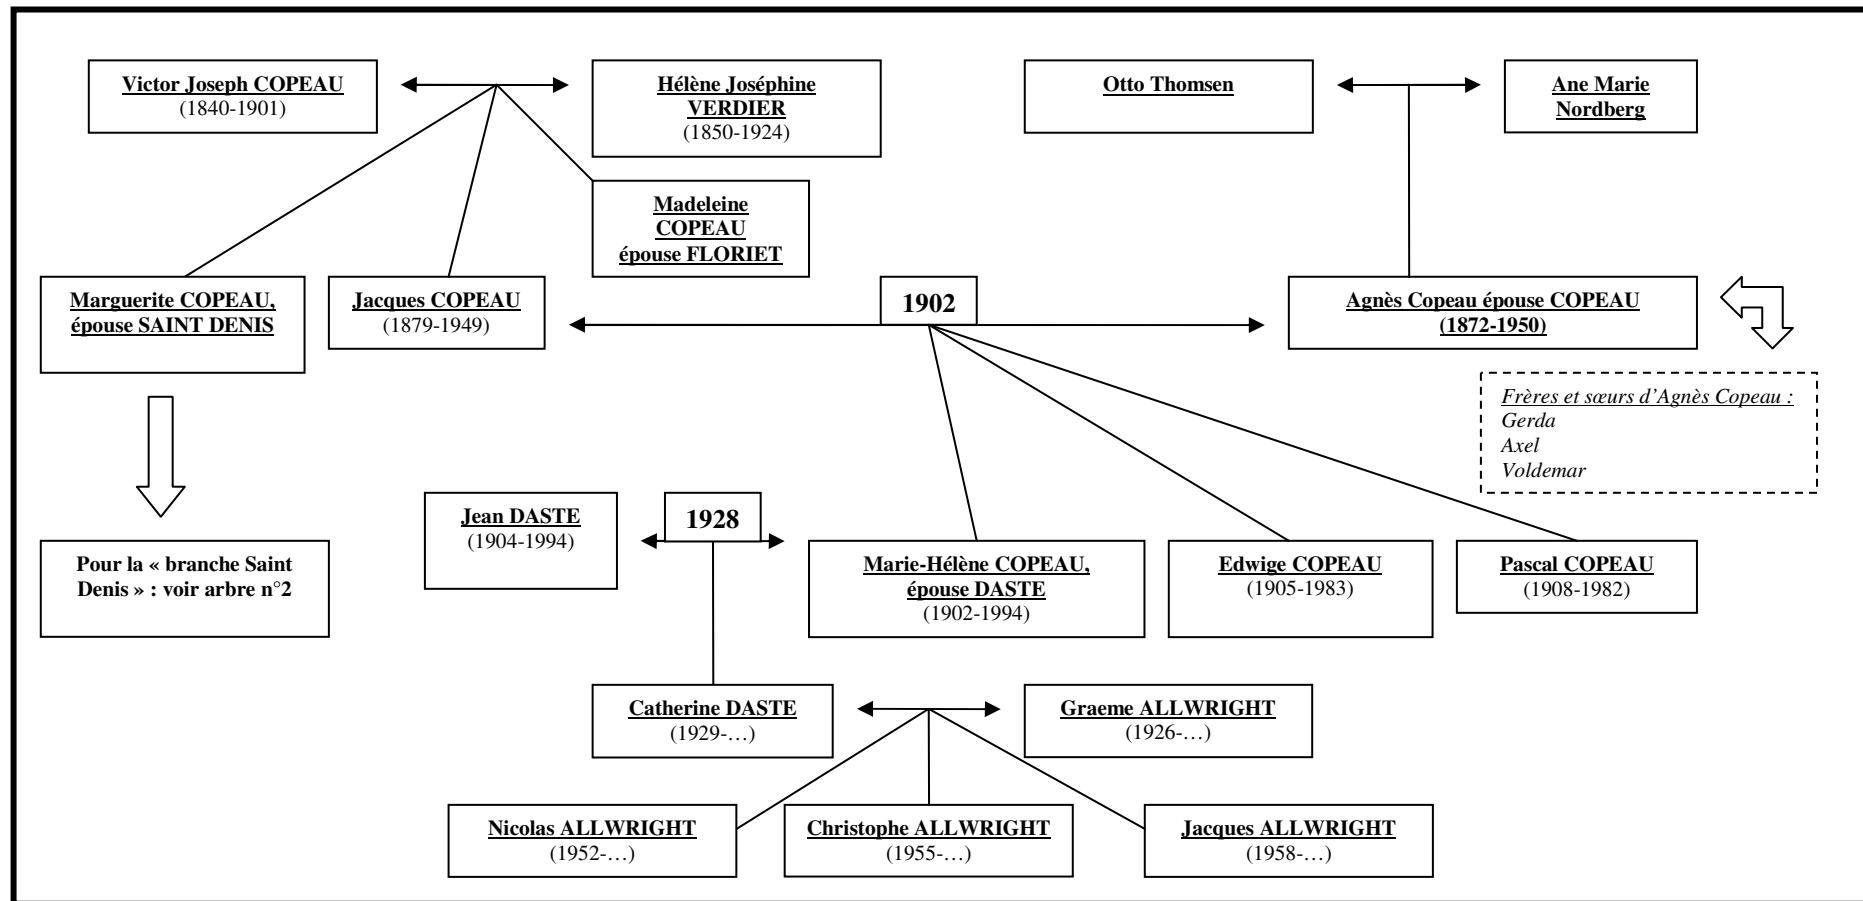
Victor Joseph COPEAU
(1840-1901)

Hélène Joséphine VERDIER
(1850-1924)

Otto Thomsen

Ane Marie Nordberg

Madeleine COPEAU épouse FLORIET

Marguerite COPEAU, épouse SAINT DENIS

Jacques COPEAU
(1879-1949)

1902

Agnès Copeau épouse COPEAU
(1872-1950)

Frères et sœurs d'Agnès Copeau :
Gerda
Axel
Voldemar

Pour la « branche Saint Denis » : voir arbre n°2

Jean DASTE
(1904-1994)

1928

Marie-Hélène COPEAU, épouse DASTE
(1902-1994)

Edwige COPEAU
(1905-1983)

Pascal COPEAU
(1908-1982)

Catherine DASTE
(1929-…)

Graeme ALLWRIGHT
(1926-…)

Nicolas ALLWRIGHT
(1952-…)

Christophe ALLWRIGHT
(1955-…)

Jacques ALLWRIGHT
(1958-…)